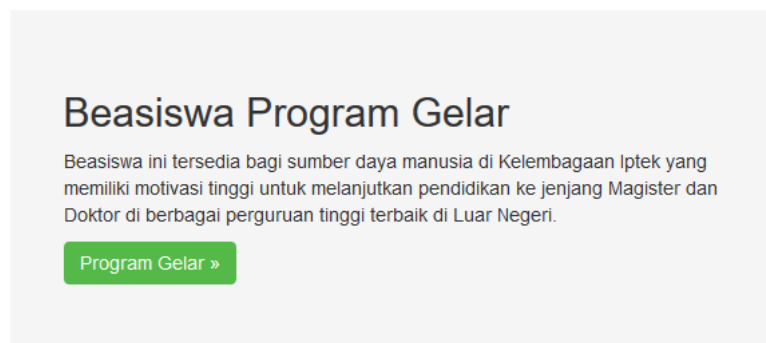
Beasiswa Program Gelar

Beasiswa ini tersedia bagi sumber daya manusia di Kelembagaan Iptek yang memiliki motivasi tinggi untuk melanjutkan pendidikan ke jenjang Magister dan Doktor di berbagai perguruan tinggi terbaik di Luar Negeri.

Program Gelar »